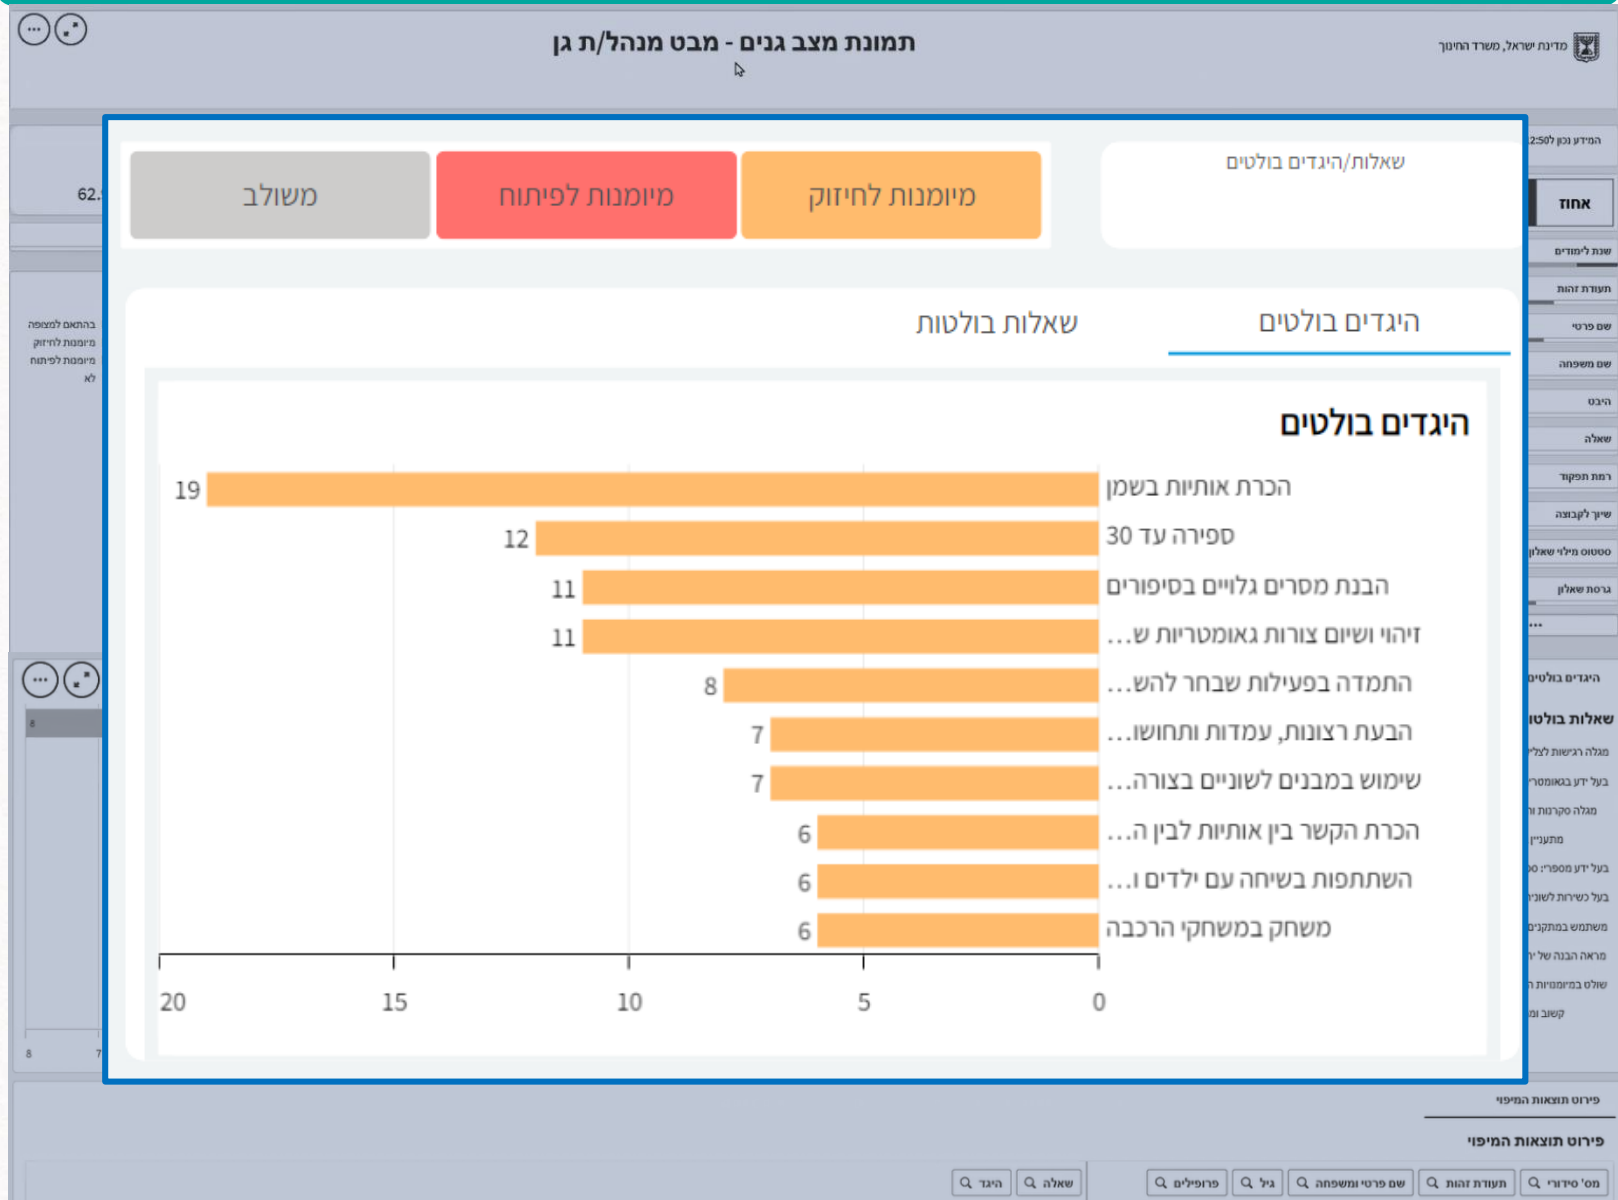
תמונת מצב גנים - מבט מנהל/ת גן

מדינת ישראל, משרד החינוך

המידע נכון ל-12:50

אחוז

שנת לימודים

תעודת זהות

שם פרטי

שם משפחה

היבט

שאלה

רמת תפקוד

שיוך לקבוצה

סטטוס מילוי שאלון

גרסת שאלון

...

היגדים בולטים

שאלות בולטות

62.

בהתאם למצופה
מיומנות לחיזוק
מיומנות לפיתוח
לא

שאלות/היגדים בולטים

מיומנות לחיזוק

מיומנות לפיתוח

משולב

היגדים בולטים

שאלות בולטות

היגדים בולטים

| היגד | ערך |
|---|---|
| הכרת אותיות בשמן | 19 |
| ספירה עד 30 | 12 |
| הבנת מסרים גלויים בסיפורים | 11 |
| זיהוי ושיום צורות גאומטריות ש... | 11 |
| התמדה בפעילות שבחר להש... | 8 |
| הבעת רצונות, עמדות ותחושו... | 7 |
| שימוש במבנים לשוניים בצורה... | 7 |
| הכרת הקשר בין אותיות לבין ה... | 6 |
| השתתפות בשיחה עם ילדים ו... | 6 |
| משחק במשחקי הרכבה | 6 |

20 15 10 5 0

מגלה רגישות לצליל
על באמצעות סימ
מגלה סקרנות ו
מתעניין
על ידע מספרי ס
על כשירות לשוני
משתמש במתקפות
מראה הבנה של ה
שולט במיומנויות
קשוב ומ

פירוט תוצאות המיפוי

פירוט תוצאות המיפוי

היגד

שאלה

פרופילים

גיל

שם פרטי ומשפחה

תעודת זהות

סמ סידורי

8

8 7